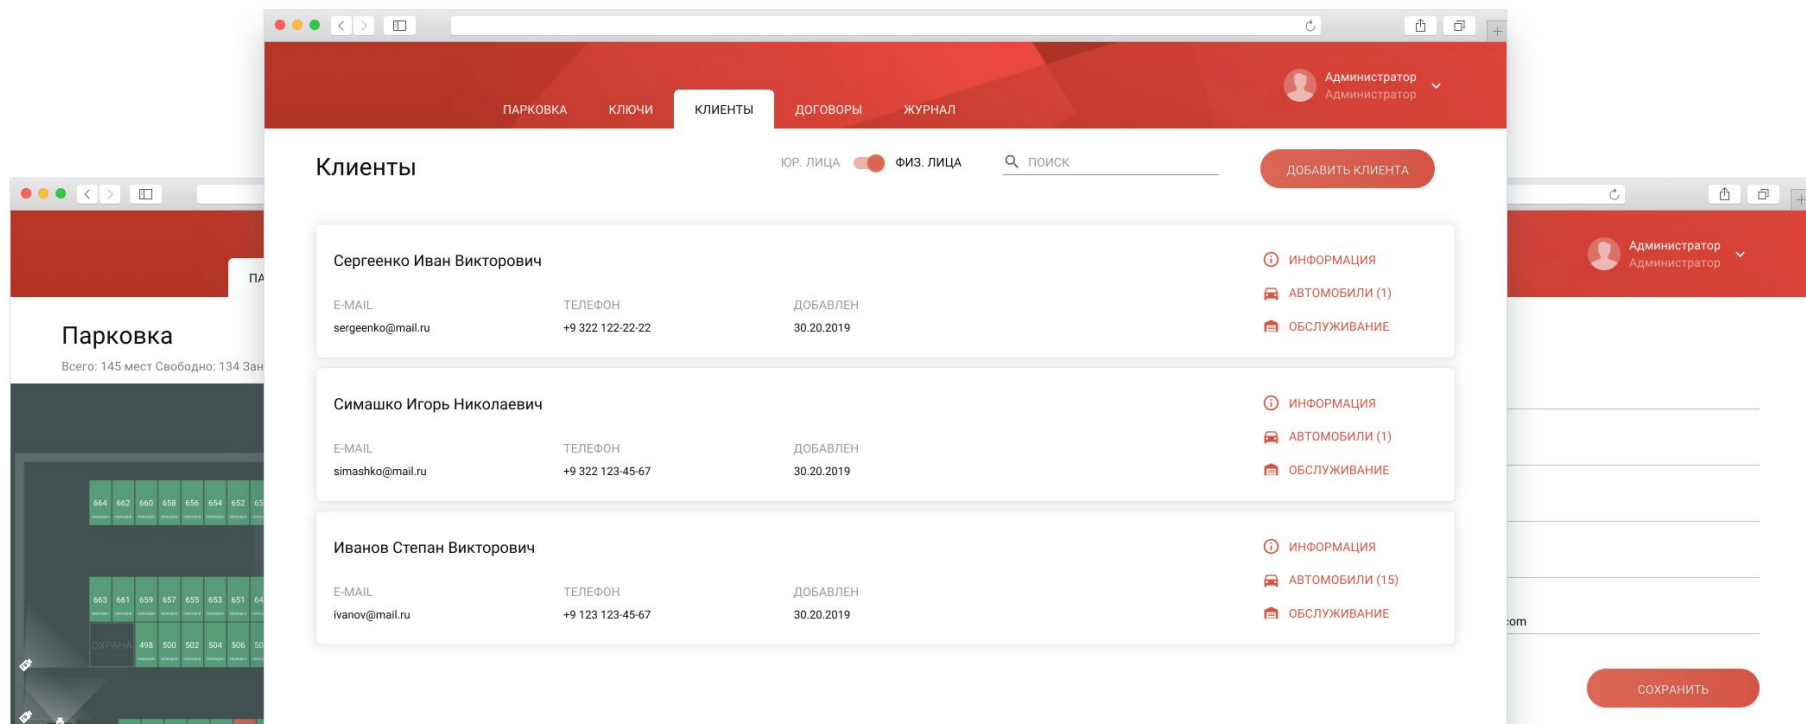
ПАРКОВКА КЛЮЧИ КЛИЕНТЫ ДОГОВОРЫ ЖУРНАЛ

Администратор
Администратор

Клиенты

ЮР. ЛИЦА ФИЗ. ЛИЦА

ПОИСК

ДОБАВИТЬ КЛИЕНТА

Сергеенко Иван Викторович

| E-MAIL | ТЕЛЕФОН | ДОБАВЛЕН |
|---|---|---|
| sergeenko@mail.ru | +9 322 122-22-22 | 30.20.2019 |

ИНФОРМАЦИЯ
АВТОМОБИЛИ (1)
ОБСЛУЖИВАНИЕ

Симашко Игорь Николаевич

| E-MAIL | ТЕЛЕФОН | ДОБАВЛЕН |
|---|---|---|
| simashko@mail.ru | +9 322 123-45-67 | 30.20.2019 |

ИНФОРМАЦИЯ
АВТОМОБИЛИ (1)
ОБСЛУЖИВАНИЕ

Иванов Степан Викторович

| E-MAIL | ТЕЛЕФОН | ДОБАВЛЕН |
|---|---|---|
| ivanov@mail.ru | +9 123 123-45-67 | 30.20.2019 |

ИНФОРМАЦИЯ
АВТОМОБИЛИ (15)
ОБСЛУЖИВАНИЕ

ПА

Парковка

Всего: 145 мест Свободно: 134 Зан

664 662 660 658 656 654 652 65

663 661 659 657 655 653 651 64

ОХРАНА 498 500 502 504 506 50

Администратор
Администратор

.com

СОХРАНИТЬ